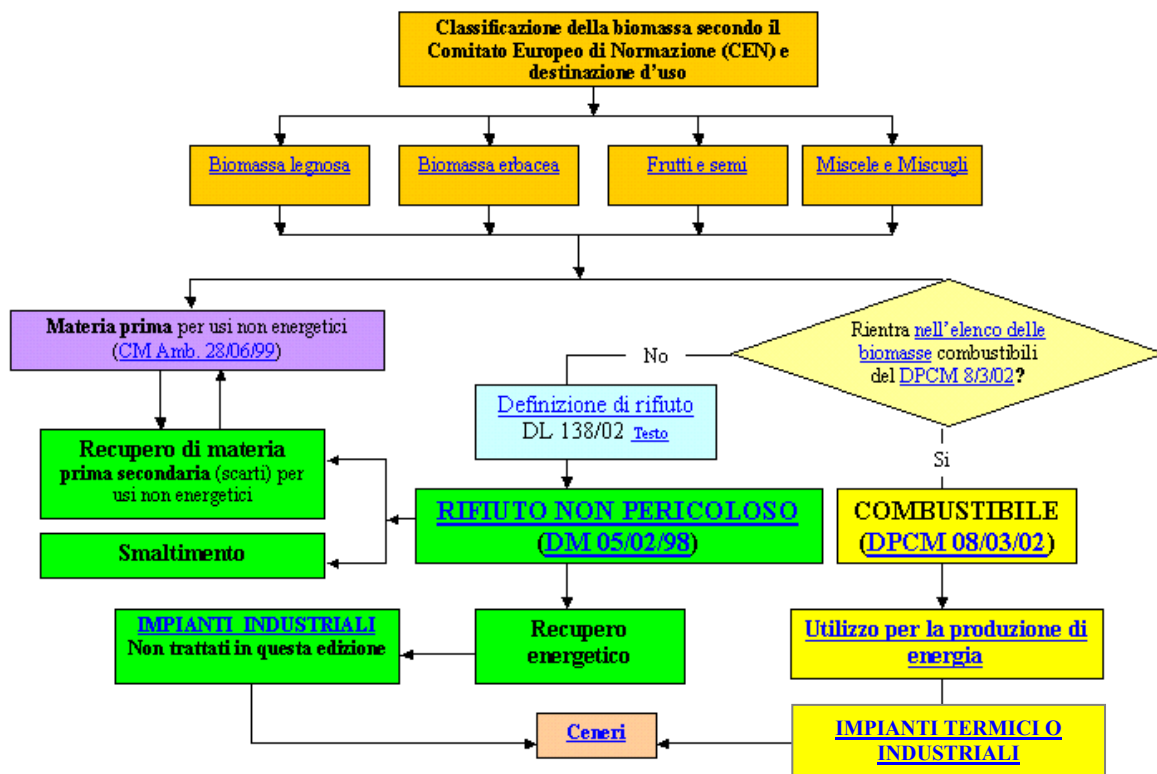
Classificazione della biomassa secondo il Comitato Europeo di Normazione (CEN) e destinazione d'uso

Biomassa legnosa

Biomassa erbacea

Frutti e semi

Miscele e Miscugli

Materia prima per usi non energetici (CM Amb. 28/06/99)

No

Rientra nell'elenco delle biomasse combustibili del DPCM 8/3/02?

Definizione di rifiuto DL 138/02 Testo

Recupero di materia prima secondaria (scarti) per usi non energetici

Si

RIFIUTO NON PERICOLOSO (DM 05/02/98)

COMBUSTIBILE (DPCM 08/03/02)

Smaltimento

IMPIANTI INDUSTRIALI Non trattati in questa edizione

Recupero energetico

Utilizzo per la produzione di energia

Ceneri

IMPIANTI TERMICI O INDUSTRIALI